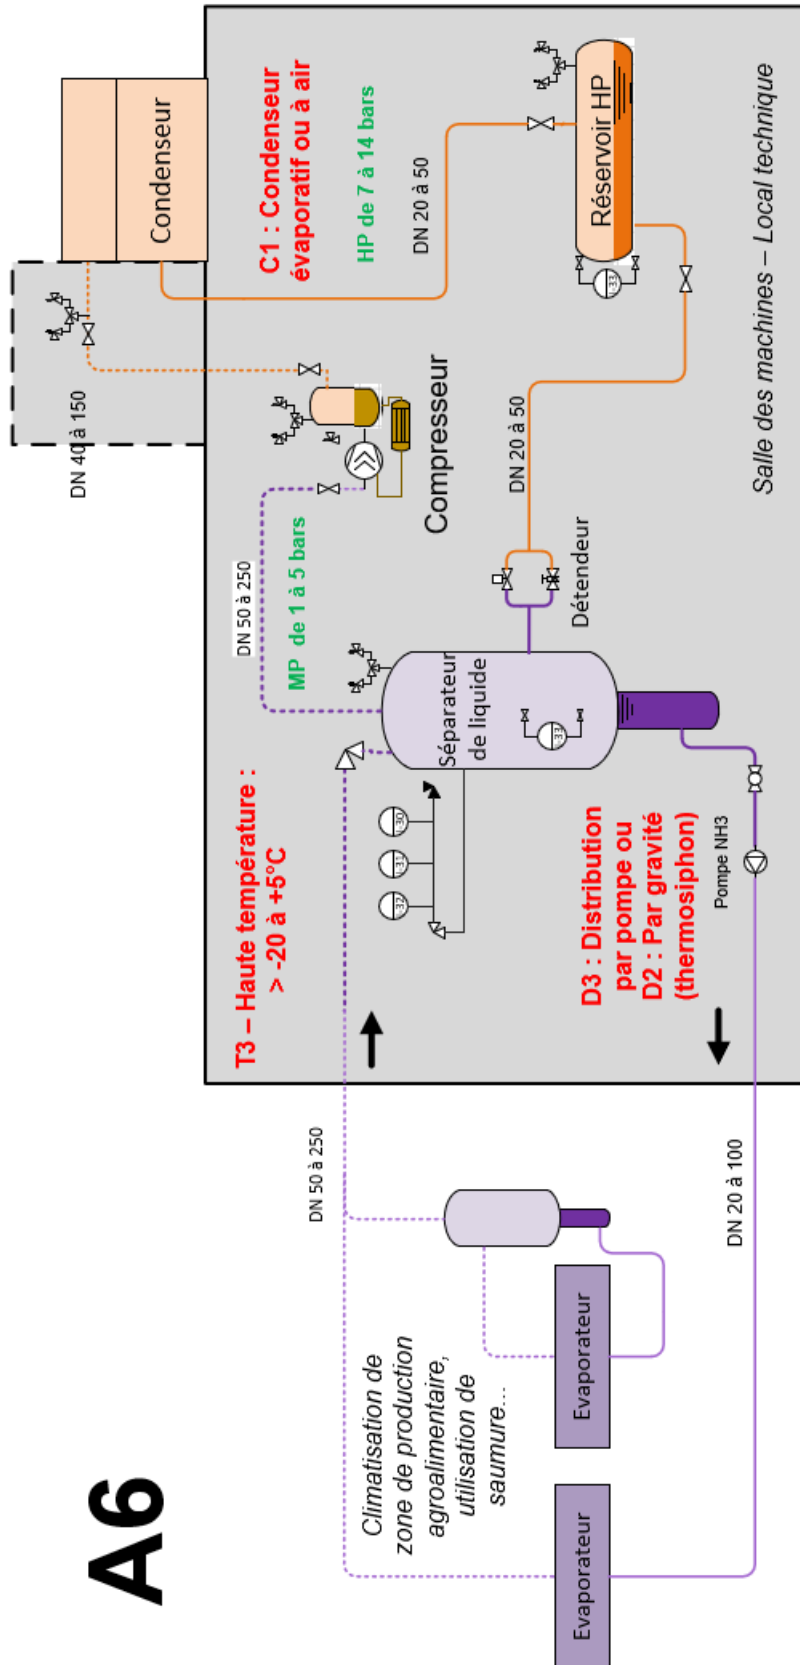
A6

Condenseur

C1 : Condenseur évaporatif ou à air

HP de 7 à 14 bars

DN 20 à 50

Réservoir HP

Salle des machines – Local technique

DN 40 à 150

Compresseur

DN 20 à 50

DN 50 à 250

MP de 1 à 5 bars

Détendeur

Séparateur de liquide

33

30

31

32

33

T3 – Haute température : > -20 à +5°C

D3 : Distribution par pompe ou D2 : Par gravité (thermosiphon)

Pompe NH3

DN 50 à 250

DN 20 à 100

Evaporateur

Evaporateur

Climatisation de zone de production agroalimentaire, utilisation de saumure...